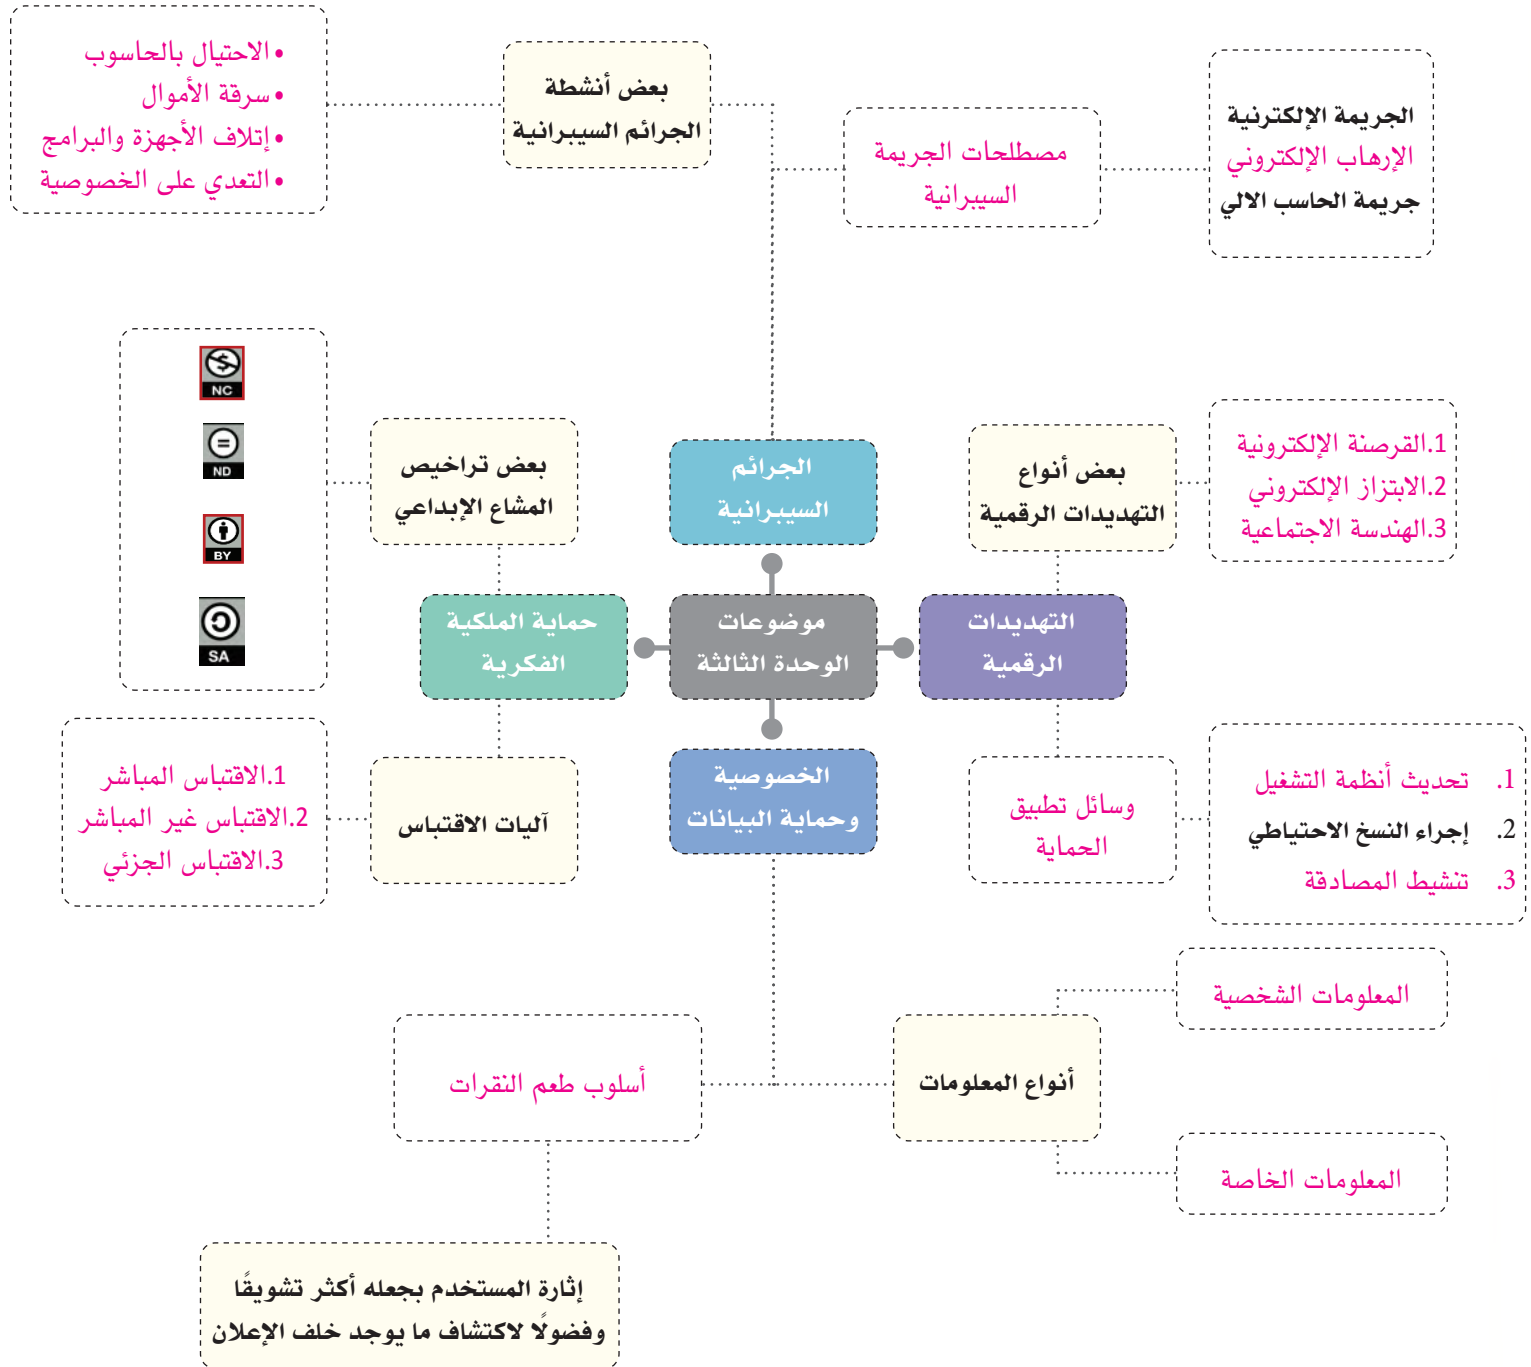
• الاحتيال بالحاسوب
• سرقة الأموال
• إتلاف الأجهزة والبرامج
• التعدي على الخصوصية

بعض أنشطة الجرائم السيبرانية

مصطلحات الجريمة السيبرانية

الجريمة الإلكترونية
الإرهاب الإلكتروني
جريمة الحاسب الالي

NC
ND
BY
SA

بعض تراخيص المشاع الإبداعي

الجرائم السيبرانية

بعض أنواع التهديدات الرقمية

1.القرصنة الإلكترونية
2.الابتزاز الإلكتروني
3.الهندسة الاجتماعية

حماية الملكية الفكرية

موضوعات الوحدة الثالثة

التهديدات الرقمية

1.الاقتباس المباشر
2.الاقتباس غير المباشر
3.الاقتباس الجزئي

آليات الاقتباس

الخصوصية وحماية البيانات

وسائل تطبيق الحماية

1. تحديث أنظمة التشغيل
2. إجراء النسخ الاحتياطي
3. تنشيط المصادقة

المعلومات الشخصية

أسلوب طعم النقرات

أنواع المعلومات

المعلومات الخاصة

إثارة المستخدم بجعله أكثر تشويقًا وفضولًا لاكتشاف ما يوجد خلف الإعلان